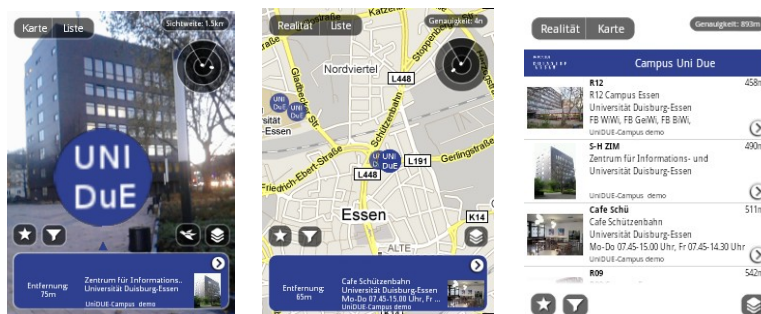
Karte Liste
Sichtweite: 1.5km
UNI DuE
Entfernung: 75m
Zentrum für Informations.. Universität Duisburg-Essen
UniDUE-Campus demo

Realität Liste
Genauigkeit: 4m
Katze
Nordviertel
L448
Gladbecker Str.
UNI DuE
sität -Essen
Schützenbahn
Stoppenberger
UNI DuE
L191
Gerlingstraße
Friedrich-Ebert-Straße
L448
Essen
K14
ALTE
Entfernung: 65m
Cafe Schützenbahn
Universität Duisburg-Essen
Mo-Do 07.45-15.00 Uhr, Fr ...
UniDUE-Campus demo

Realität Karte
Genauigkeit: 893m
Campus Uni Due
R12
R12 Campus Essen
Universität Duisburg-Essen
FB WiWi, FB GeWi, FB BiWi,
UniDUE-Campus demo
458m
S-H ZIM
Zentrum für Informations- und
Universität Duisburg-Essen
UniDUE-Campus demo
490m
Cafe Schü
Cafe Schützenbahn
Universität Duisburg-Essen
Mo-Do 07.45-15.00 Uhr, Fr 07.45-14.30 Uhr
UniDUE-Campus demo
511m
R09
542m